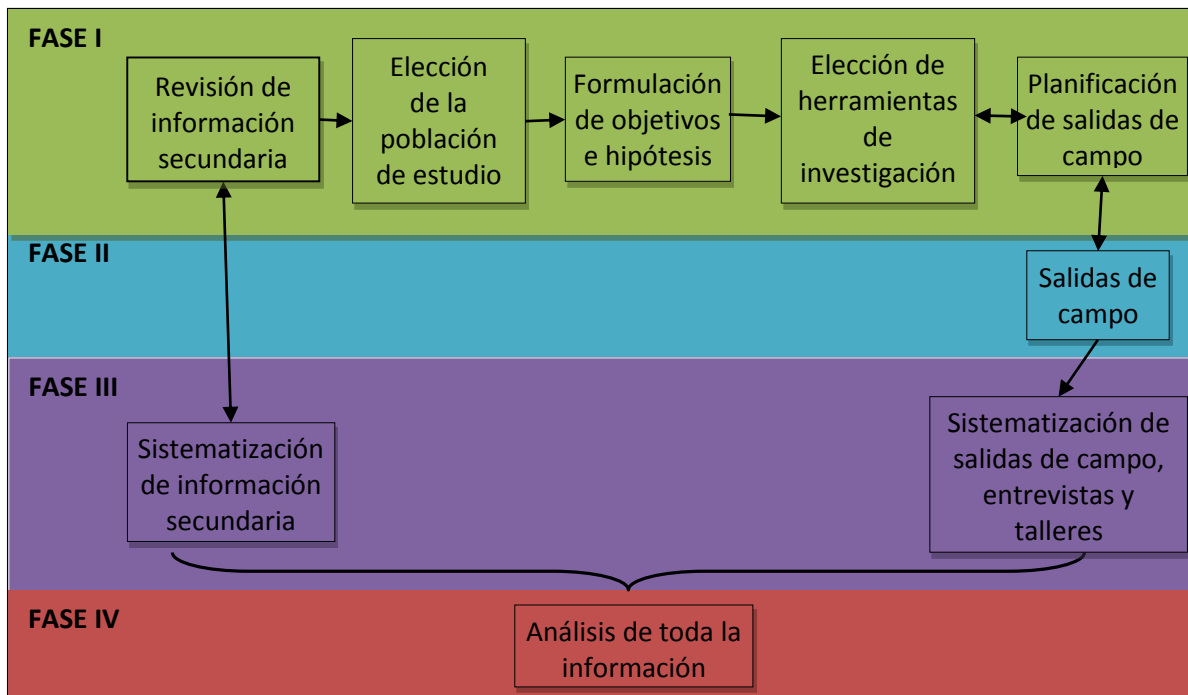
FASE I

Revisión de información secundaria

Elección de la población de estudio

Formulación de objetivos e hipótesis

Elección de herramientas de investigación

Planificación de salidas de campo

FASE II

Salidas de campo

FASE III

Sistematización de información secundaria

Sistematización de salidas de campo, entrevistas y talleres

FASE IV

Análisis de toda la información